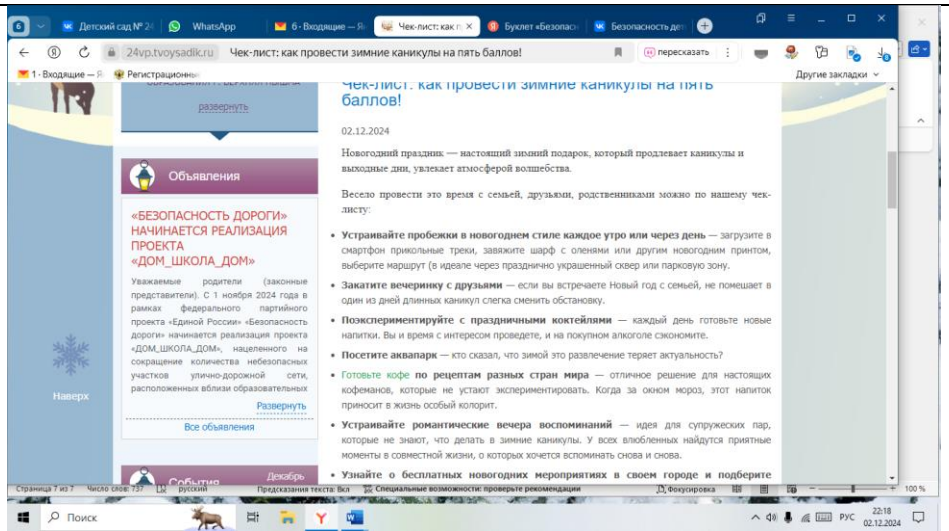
6 Детский сад № 24 WhatsApp 6 - Входящие — Я Чек-лист: как п Буклет «Безопасн Безопасность де

24vp.tvoysadik.ru Чек-лист: как провести зимние каникулы на пять баллов! пересказать

1 - Входящие — Я Регистрационны Другие закладки

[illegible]

развернуть

Объявления

«БЕЗОПАСНОСТЬ ДОРОГИ» НАЧИНАЕТСЯ РЕАЛИЗАЦИЯ ПРОЕКТА «ДОМ_ШКОЛА_ДОМ»

Уважаемые родители (законные представители). С 1 ноября 2024 года в рамках федерального партийного проекта «Единой России» «Безопасность дороги» начинается реализация проекта «ДОМ_ШКОЛА_ДОМ», нацеленного на сокращение количества небезопасных участков улично-дорожной сети, расположенных вблизи образовательных

Развернуть

Все объявления

Наверх

События Декабрь

Чек-лист: как провести зимние каникулы на пять баллов!

02.12.2024

Новогодний праздник — настоящий зимний подарок, который продлевает каникулы и выходные дни, увлекает атмосферой волшебства.

Весело провести это время с семьей, друзьями, родственниками можно по нашему чек-листу:

• **Устраивайте пробежки в новогоднем стиле каждое утро или через день** — загрузите в смартфон прикольные треки, завяжите шарф с оленями или другим новогодним принтом, выберите маршрут (в идеале через празднично украшенный сквер или парковую зону).

• **Закатите вечеринку с друзьями** — если вы встречаете Новый год с семьей, не помешает в один из дней длинных каникул слегка сменить обстановку.

• **Поэкспериментируйте с праздничными коктейлями** — каждый день готовьте новые напитки. Вы и время с интересом проведете, и на покупном алкоголе сэкономите.

• **Посетите аквапарк** — кто сказал, что зимой это развлечение теряет актуальность?

• Готовьте кофе **по рецептам разных стран мира** — отличное решение для настоящих кофеманов, которые не устают экспериментировать. Когда за окном мороз, этот напиток приносит в жизнь особый колорит.

• **Устраивайте романтические вечера воспоминаний** — идея для супружеских пар, которые не знают, что делать в зимние каникулы. У всех влюбленных найдутся приятные моменты в совместной жизни, о которых хочется вспоминать снова и снова.

• **Узнайте о бесплатных новогодних мероприятиях в своем городе и подберите**

Страница 7 из 7 Число слов: 737 русский Предсказания текста: Вкл Специальные возможности: проверьте рекомендации Фокусировка 100 %

Поиск РУС 22:18 02.12.2024